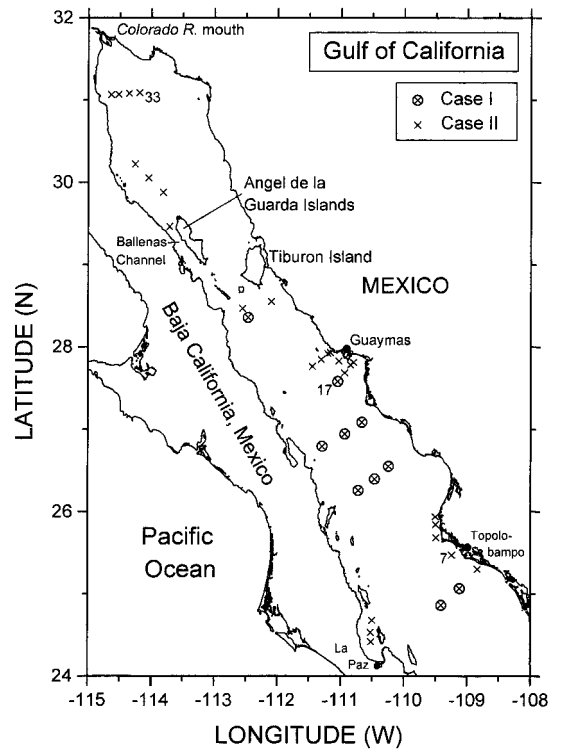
Colorado R. mouth

Gulf of California

⊗ Case I
× Case II

33

Angel de la Guarda Islands

Ballenas Channel

Tiburon Island

MEXICO

Baja California, Mexico

Guaymas

17

Pacific Ocean

Topolobampo

7

La Paz

LATITUDE (N)

32
30
28
26
24

-115 -114 -113 -112 -111 -110 -109 -108

LONGITUDE (W)